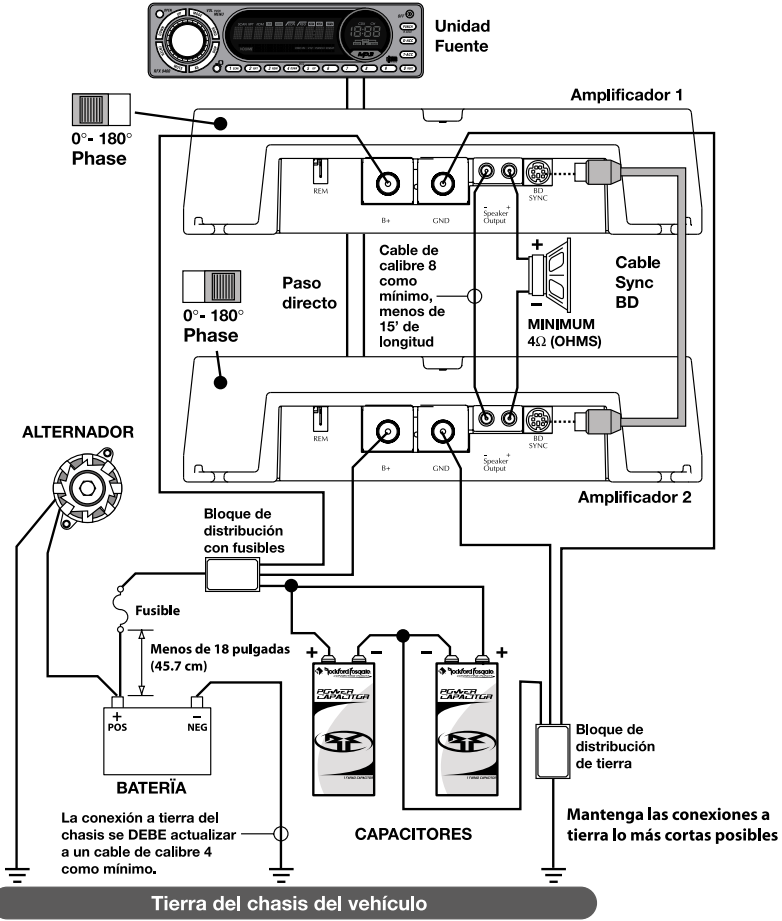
Unidad Fuente

Amplificador 1

0°- 180°
Phase

REM

B+

GND

- +
Speaker Output

BD SYNC

Cable de calibre 8 como mínimo, menos de 15' de longitud

+

-

Cable Sync BD

MINIMUM
4Ω (OHMS)

Paso directo

0°- 180°
Phase

REM

B+

GND

- +
Speaker Output

BD SYNC

Amplificador 2

ALTERNADOR

Bloque de distribución con fusibles

Fusible

Menos de 18 pulgadas (45.7 cm)

+
POS

-
NEG

BATERÏA

+ -

- +

Rockford Fosgate
POWER CAPACITOR

Rockford Fosgate
POWER CAPACITOR

Bloque de distribución de tierra

La conexión a tierra del chasis se DEBE actualizar a un cable de calibre 4 como mínimo.

CAPACITORES

Mantenga las conexiones a tierra lo más cortas posibles

Tierra del chasis del vehículo